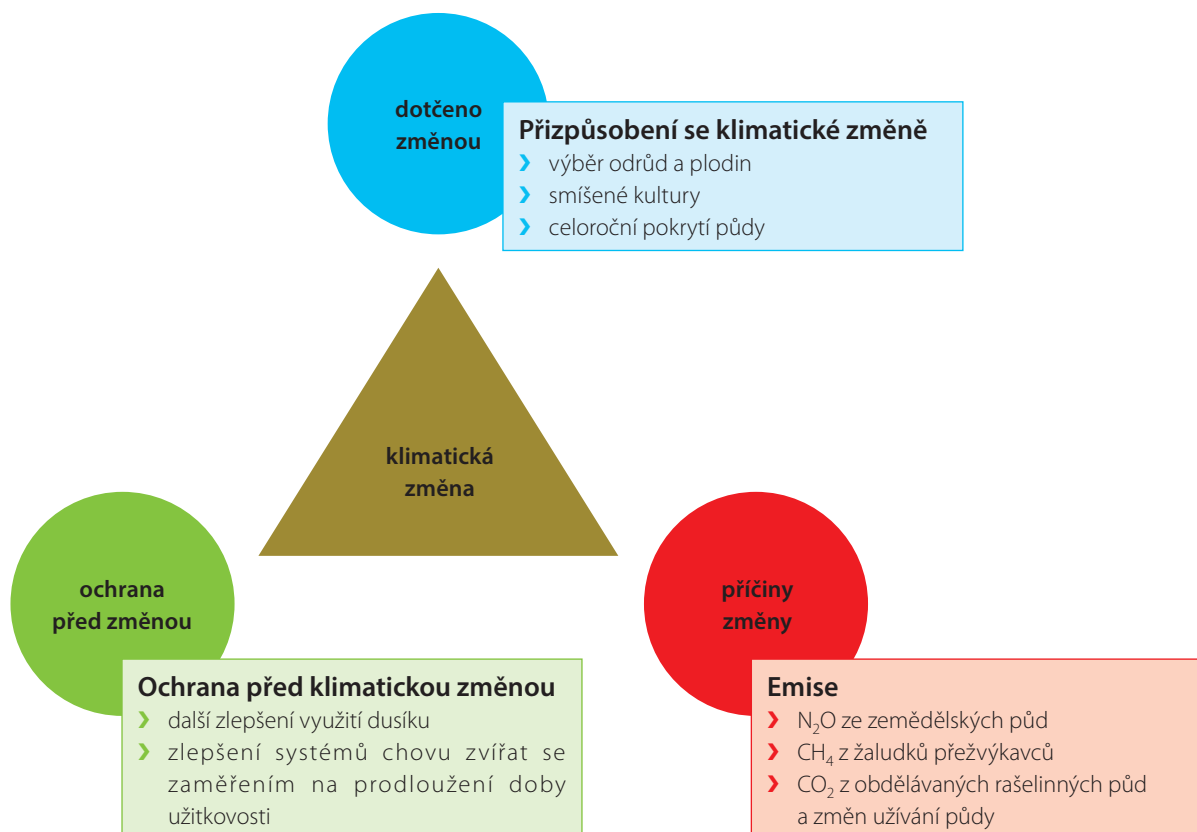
dotčeno změnou

Přizpůsobení se klimatické změně
› výběr odrůd a plodin
› smíšené kultury
› celoroční pokrytí půdy

klimatická změna

ochrana před změnou

Ochrana před klimatickou změnou
› další zlepšení využití dusíku
› zlepšení systémů chovu zvířat se zaměřením na prodloužení doby užitkovosti

příčiny změny

Emise
› $N_2O$ ze zemědělských půd
› $CH_4$ z žaludků přežvýkavců
› $CO_2$ z obdělávaných rašelinných půd a změn užívání půdy